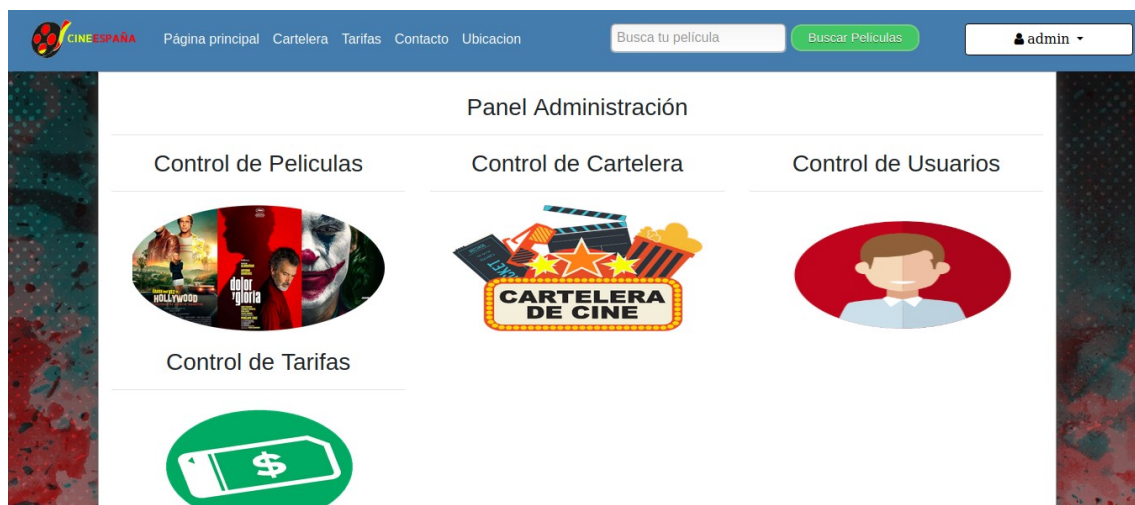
CINEESPAÑA Página principal Cartelera Tarifas Contacto Ubicacion

Busca tu película

Buscar Peliculas

admin

Panel Administración

Control de Peliculas

HOLLYWOOD

dolor y gloria

Control de Cartelera

TICKET

CARTELERA DE CINE

Control de Usuarios

Control de Tarifas

$